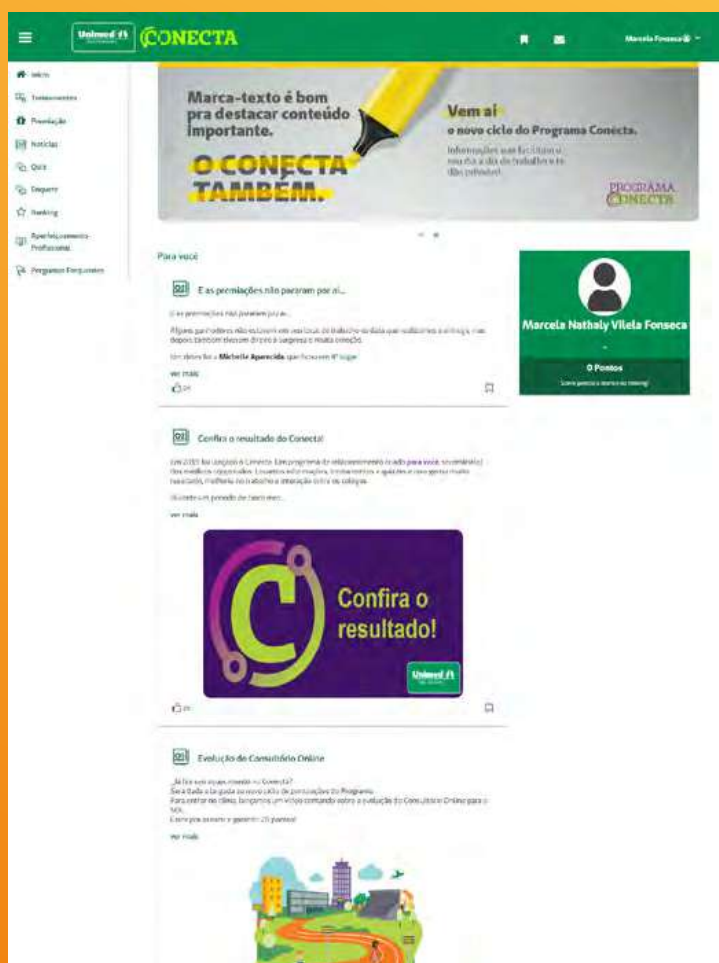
Unimed CONECTA

Marcela Fonseca

Início
Treinamentos
Premiação
Notícias
Quiz
Enquete
Ranking
Aperfeiçoamento Profissional
Perguntas Frequentes

Marca-texto é bom pra destacar conteúdo importante.

O CONECTA TAMBÉM.

Vem aí o novo ciclo do Programa Conecta.

Informações que facilitam o rotina a dia de trabalho e te dão pontos!

PROGRAMA CONECTA

Para você

E as premiações não param por aí...

E as premiações não param por aí...

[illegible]

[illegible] Michelle Aparecida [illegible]

ver mais

Marcela Nathaly Vilela Fonseca

-

0 Pontos

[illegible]

Confira o resultado do Conecta!

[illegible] para você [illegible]

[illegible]

ver mais

Confira o resultado!

Unimed

Evolução do Consultório Online

Já faz um tempo no Conecta?
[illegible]
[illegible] Consultório Online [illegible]
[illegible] 20 pontos!

ver mais